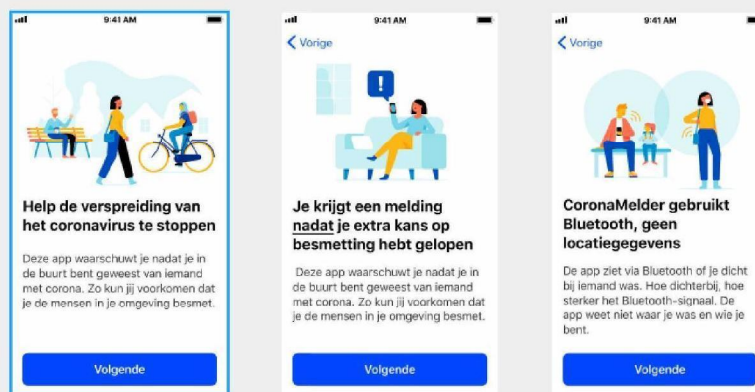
9:41 AM

Help de verspreiding van het coronavirus te stoppen

Deze app waarschuwt je nadat je in de buurt bent geweest van iemand met corona. Zo kun jij voorkomen dat je de mensen in je omgeving besmet.

Volgende

9:41 AM

Vorige

Je krijgt een melding nadat je extra kans op besmetting hebt gelopen

Deze app waarschuwt je nadat je in de buurt bent geweest van iemand met corona. Zo kun jij voorkomen dat je de mensen in je omgeving besmet.

Volgende

9:41 AM

Vorige

CoronaMelder gebruikt Bluetooth, geen locatiegegevens

De app ziet via Bluetooth of je dicht bij iemand was. Hoe dichterbij, hoe sterker het Bluetooth-signaal. De app weet niet waar je was en wie je bent.

Volgende